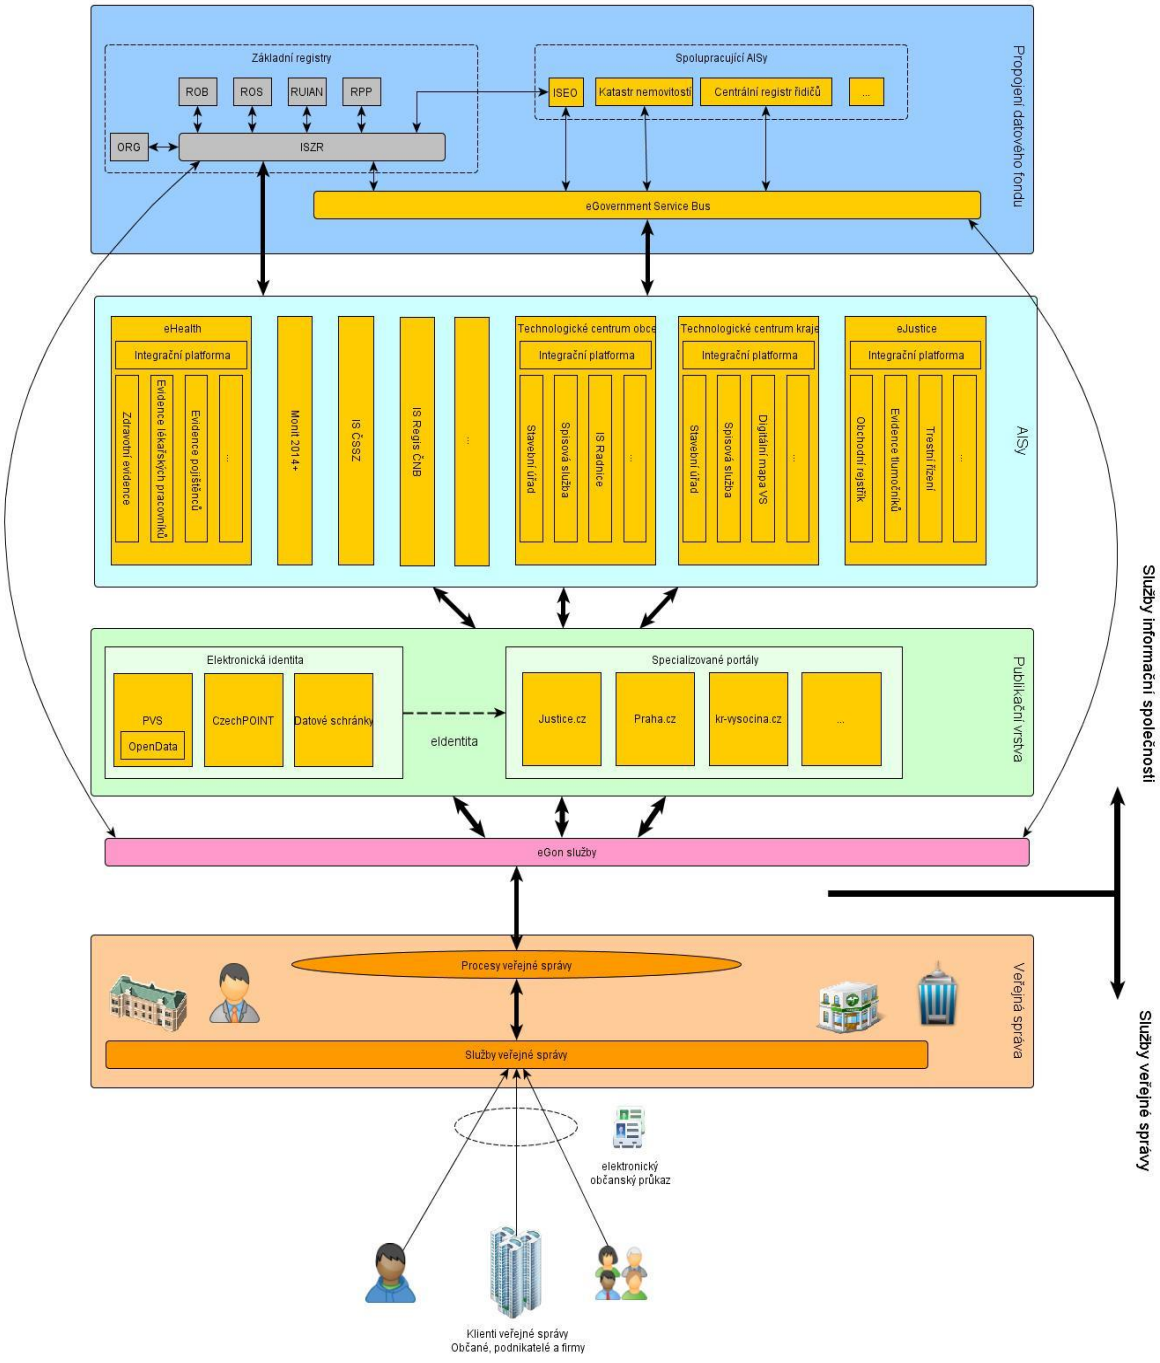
Propojení datového fondu

Základní registry

ROB

ROS

RUIAN

RPP

ORG

ISZR

Spolupracující AISy

ISEO

Katastr nemovitostí

Centrální registr řidičů

...

eGovernment Service Bus

AISy

eHealth

Integrační platforma

Zdravotní evidence

Evidence lékařských pracovníků

Evidence pojištěnců

...

Monit 2014+

IS ČSSZ

IS Regis ČNB

...

Technologické centrum obce

Integrační platforma

Stavební úřad

Spisová služba

IS Radnice

...

Technologické centrum kraje

Integrační platforma

Stavební úřad

Spisová služba

Digitální mapa VS

...

eJustice

Integrační platforma

Obchodní rejstřík

Evidence tlumočníků

Trestní řízení

...

Publikační vrstva

Elektronická identita

PVS

OpenData

CzechPOINT

Datové schránky

eIdentita

Specializované portály

Justice.cz

Praha.cz

kr-vysocina.cz

...

eGon služby

Služby informační společnosti

Veřejná správa

Procesy veřejné správy

Služby veřejné správy

Služby veřejné správy

elektronický občanský průkaz

Klienti veřejné správy
Občané, podnikatelé a firmy